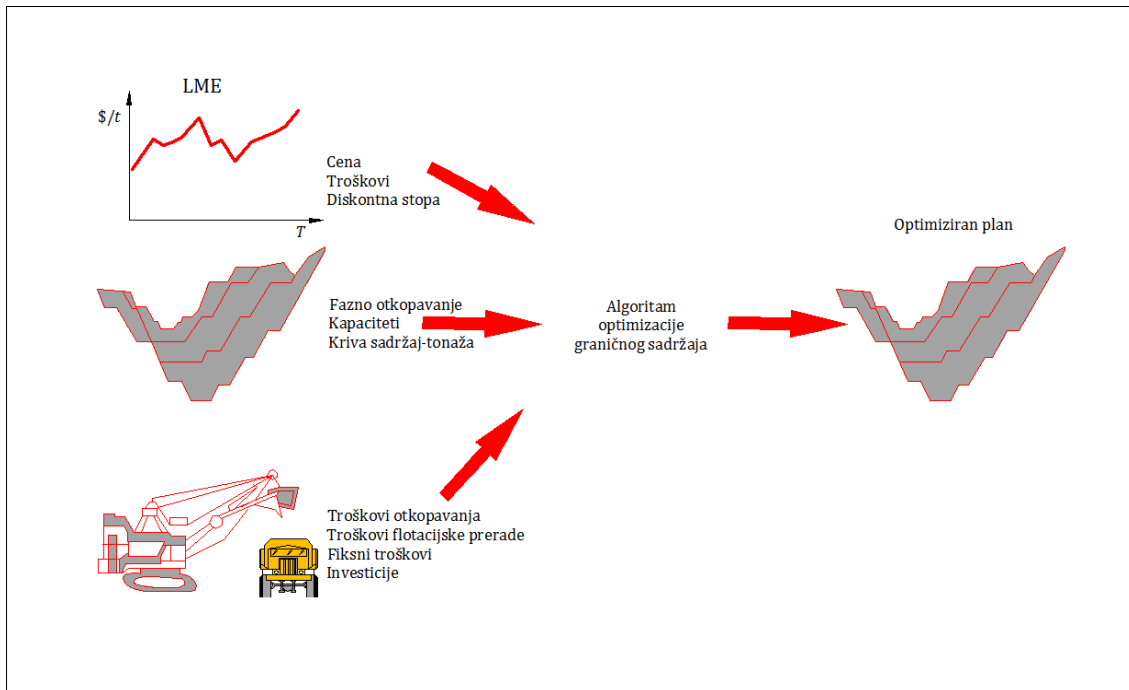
LME

$\$/t$

$T$

Cena
Troškovi
Diskontna stopa

Fazno otkopavanje
Kapaciteti
Kriva sadržaj-tonaža

Troškovi otkopavanja
Troškovi flotacijske prerade
Fiksni troškovi
Investicije

Algoritam
optimizacije
graničnog sadržaja

Optimiziran plan